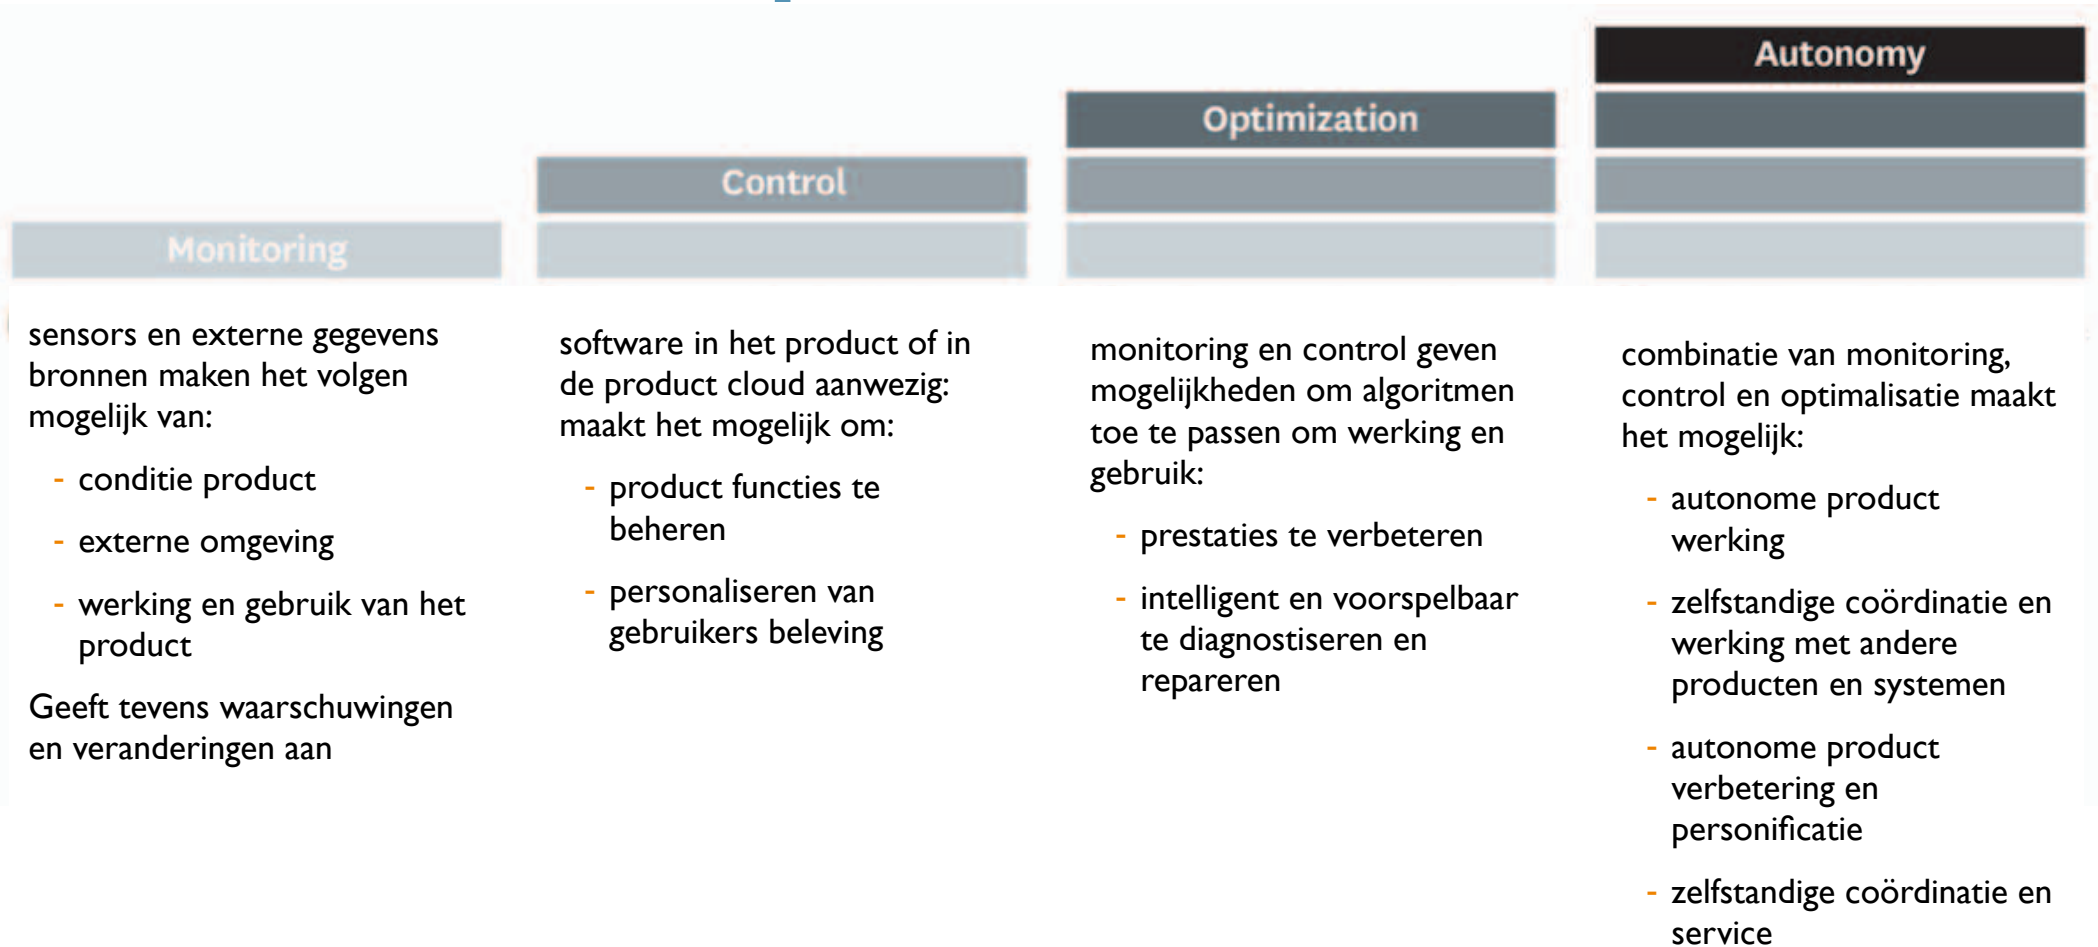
Autonomy

Optimization

Control

Monitoring

sensors en externe gegevens bronnen maken het volgen mogelijk van:

- conditie product
- externe omgeving
- werking en gebruik van het product

Geeft tevens waarschuwingen en veranderingen aan

software in het product of in de product cloud aanwezig: maakt het mogelijk om:

- product functies te beheren
- personaliseren van gebruikers beleving

monitoring en control geven mogelijkheden om algoritmen toe te passen om werking en gebruik:

- prestaties te verbeteren
- intelligent en voorspelbaar te diagnostiseren en repareren

combinatie van monitoring, control en optimalisatie maakt het mogelijk:

- autonome product werking
- zelfstandige coördinatie en werking met andere producten en systemen
- autonome product verbetering en personificatie
- zelfstandige coördinatie en service